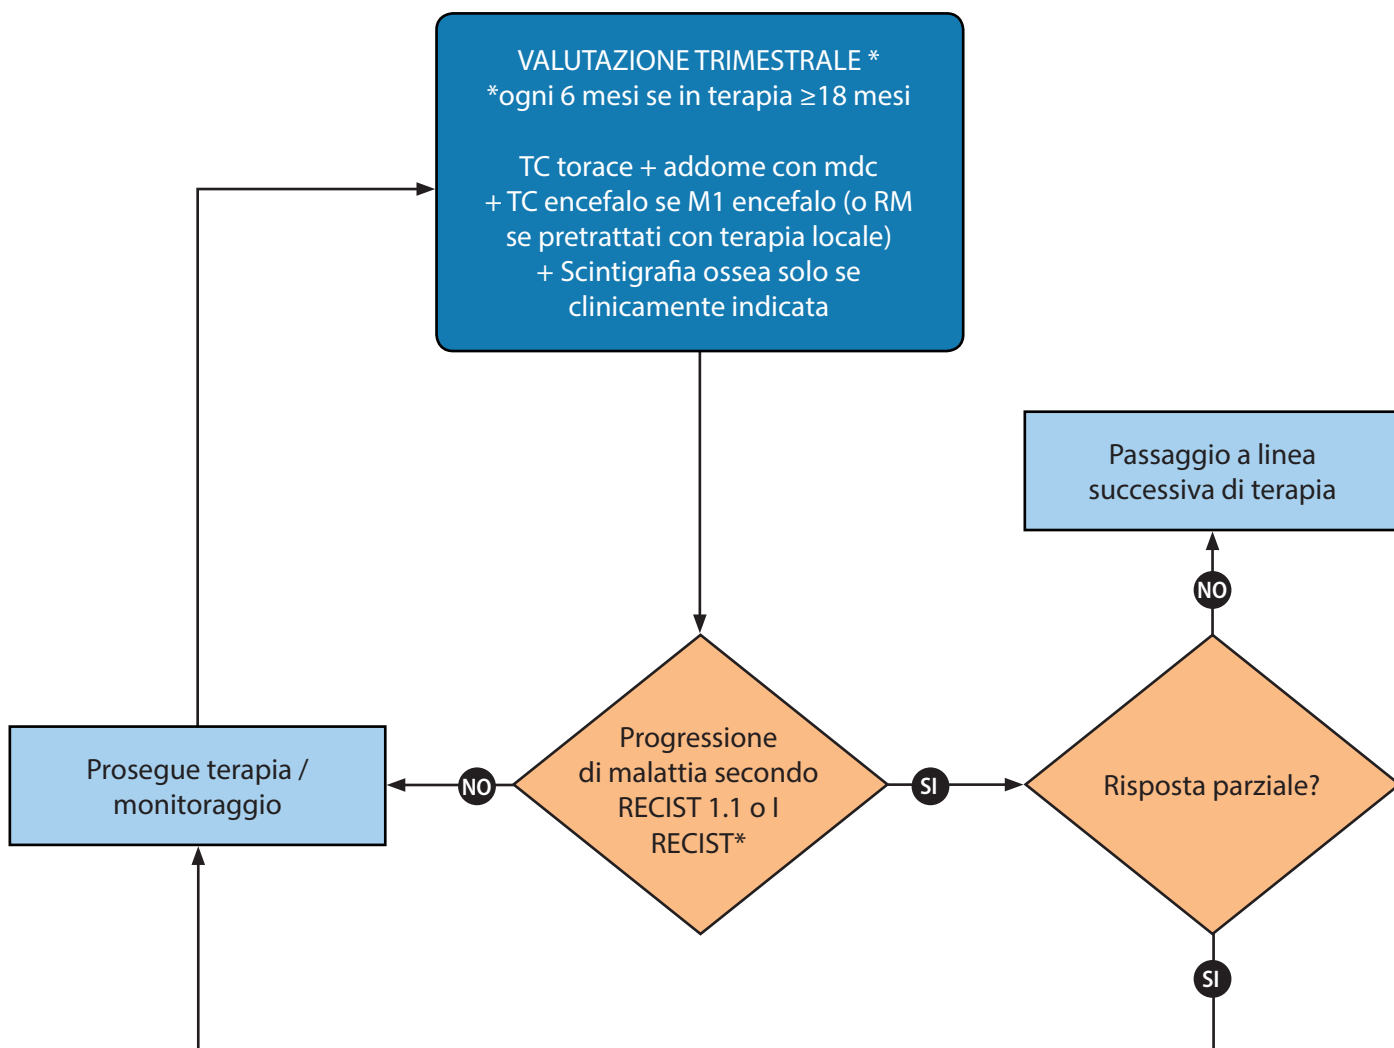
VALUTAZIONE TRIMESTRALE *
*ogni 6 mesi se in terapia ≥18 mesi

TC torace + addome con mdc
+ TC encefalo se M1 encefalo (o RM se pretrattati con terapia locale)
+ Scintigrafia ossea solo se clinicamente indicata

Passaggio a linea successiva di terapia

NO

Prosegue terapia / monitoraggio

NO

Progressione di malattia secondo RECIST 1.1 o I RECIST*

SI

Risposta parziale?

SI